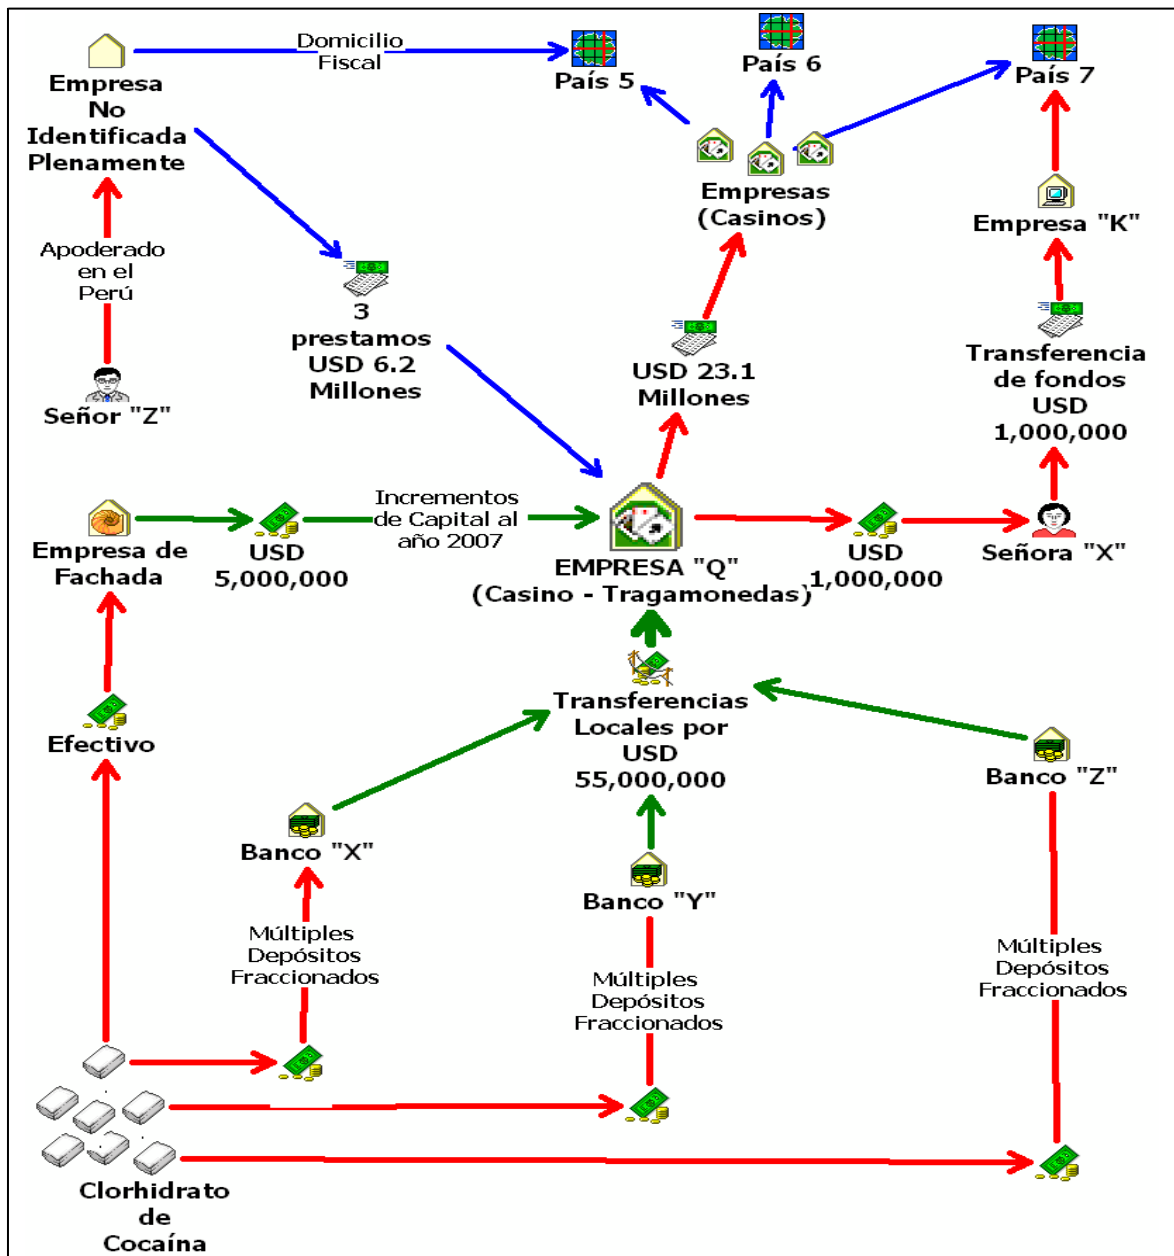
Empresa No Identificada Plenamente

Domicilio Fiscal

País 5

País 6

País 7

Empresas (Casinos)

Empresa "K"

Apoderado en el Perú

Señor "Z"

3 prestamos USD 6.2 Millones

USD 23.1 Millones

Transferencia de fondos USD 1,000,000

Empresa de Fachada

USD 5,000,000

Incrementos de Capital al año 2007

EMPRESA "Q" (Casino - Tragamonedas)

USD 1,000,000

Señora "X"

Efectivo

Transferencias Locales por USD 55,000,000

Banco "Z"

Banco "X"

Banco "Y"

Múltiples Depósitos Fraccionados

Múltiples Depósitos Fraccionados

Múltiples Depósitos Fraccionados

Clorhidrato de Cocaína